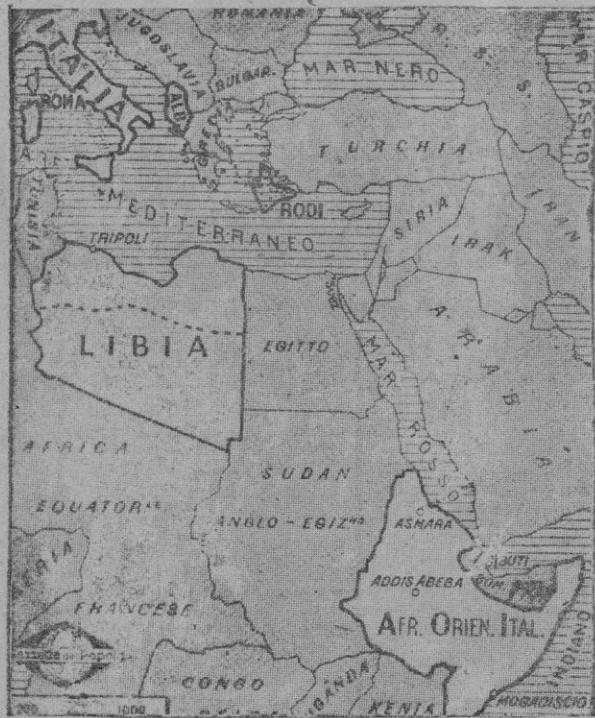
ROMANIA
ITALIA
JUGOSLAVIA
BULGAR.
MAR NERO
R. S. S.
MAR CASPIO
ROMA
ALB.
TURCHIA
TUNISIA
MEDITERRANEO
RODI
SIRIA
IRAK
IRAN
TRIPOLI
LIBIA
EGITTO
ARABIA
MAR ROSSO
AFRICA
EQUATOR.le
SUDAN
ANGLO - EGIZ.no
ASMARA
GIBUTI
ADDIS ABEBA
SOM.
FRANCESE
AFR. ORIEN. ITAL.
CONGO
UGANDA
KENIA
MOGADISCIO
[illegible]
200
1000